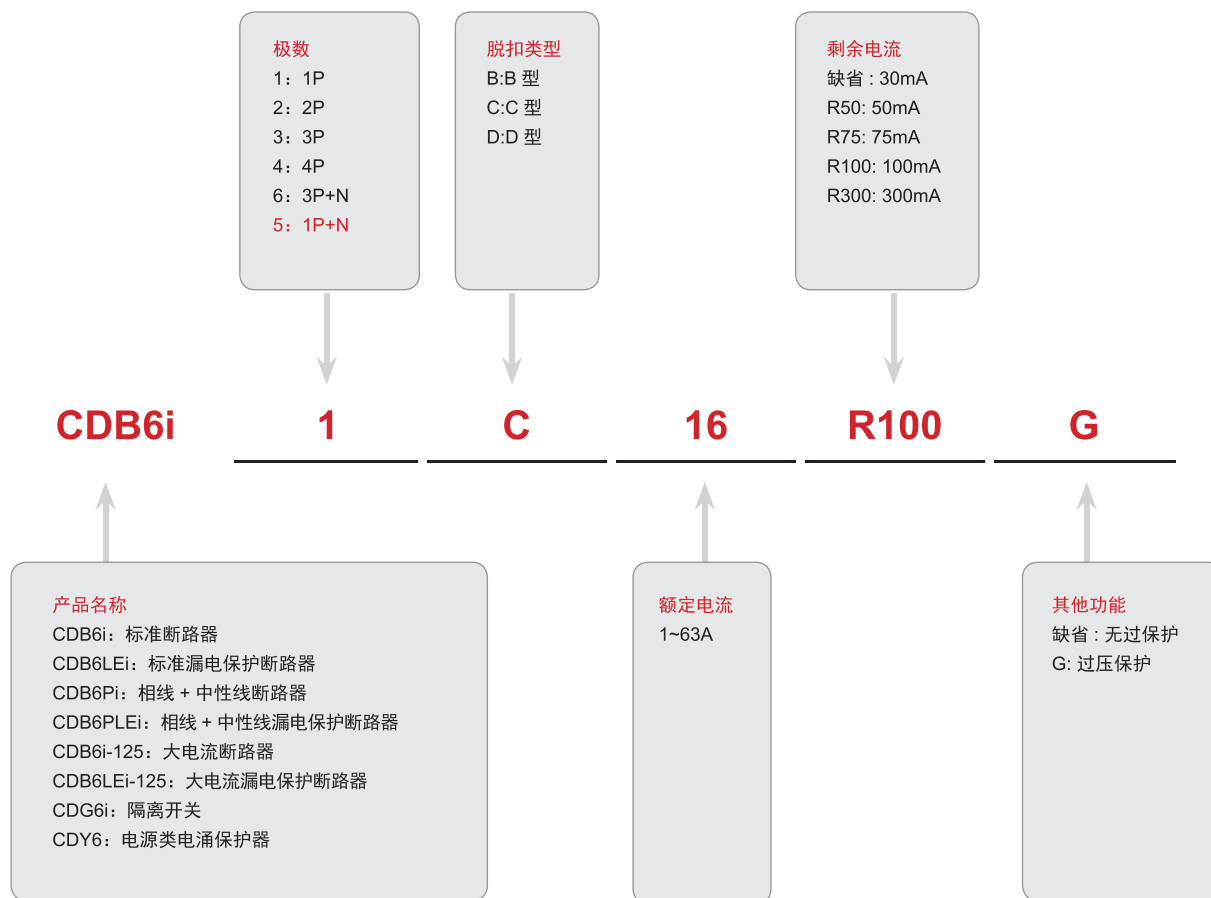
极数
1：1P
2：2P
3：3P
4：4P
6：3P+N
5：1P+N

脱扣类型
B:B 型
C:C 型
D:D 型

剩余电流
缺省 : 30mA
R50: 50mA
R75: 75mA
R100: 100mA
R300: 300mA

CDB6i 1 C 16 R100 G

产品名称
CDB6i：标准断路器
CDB6LEi：标准漏电保护断路器
CDB6Pi：相线 + 中性线断路器
CDB6PLEi：相线 + 中性线漏电保护断路器
CDB6i-125：大电流断路器
CDB6LEi-125：大电流漏电保护断路器
CDG6i：隔离开关
CDY6：电源类电涌保护器

额定电流
1~63A

其他功能
缺省 : 无过保护
G: 过压保护